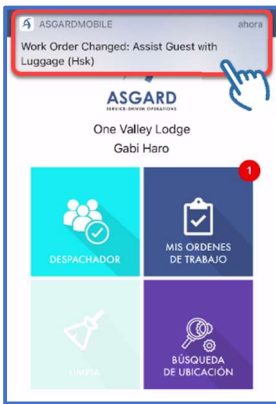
ASGARDMOBILE ahora
Work Order Changed: Assist Guest with Luggage (Hsk)

ASGARD
SERVICE-DRIVEN OPERATIONS

One Valley Lodge
Gabi Haro

DESPACHADOR

1
MIS ORDENES DE TRABAJO

LIMPIA

BÚSQUEDA DE UBICACIÓN